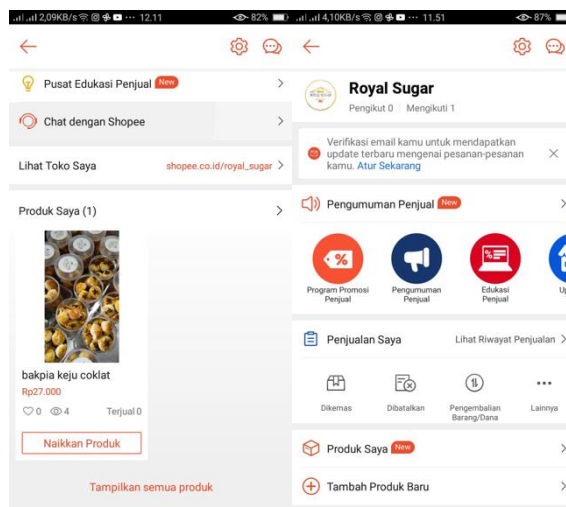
2,09KB/s ··· 12.11
82%

Pusat Edukasi Penjual New

Chat dengan Shopee

Lihat Toko Saya shopee.co.id/royal_sugar

Produk Saya (1)

bakpia keju coklat
Rp27.000
0 4 Terjual 0

Naikkan Produk

Tampilkan semua produk

4,10KB/s ··· 11.51
87%

Royal Sugar
Pengikut 0 | Mengikuti 1

Verifikasi email kamu untuk mendapatkan update terbaru mengenai pesanan-pesanan kamu. Atur Sekarang

Pengumuman Penjual New

Program Promosi Penjual
Pengumuman Penjual
Edukasi Penjual
Up

Penjualan Saya
Lihat Riwayat Penjualan

Dikemas
Dibatalkan
Pengembalian Barang/Dana
Lainnya

Produk Saya New

Tambah Produk Baru